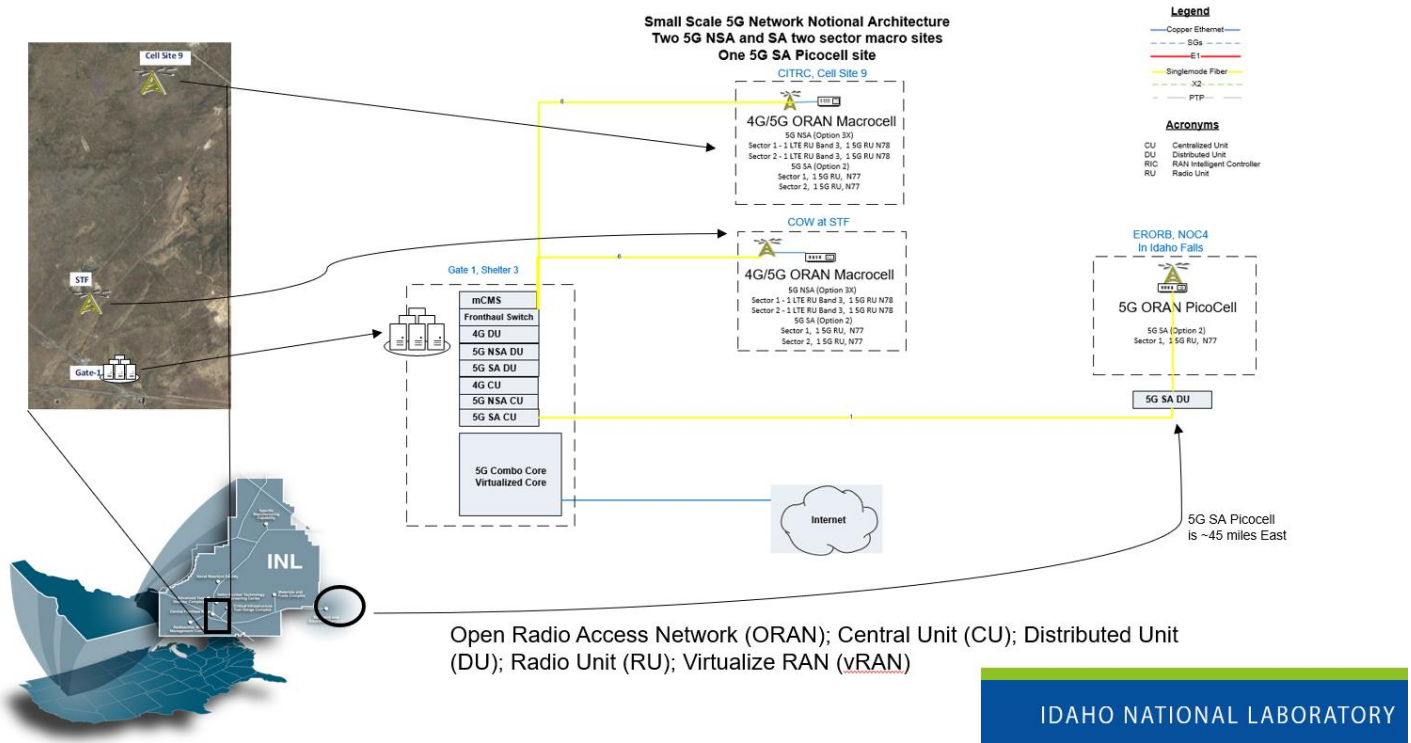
Small Scale 5G Network Notional Architecture
Two 5G NSA and SA two sector macro sites
One 5G SA Picocell site

Legend
Copper Ethernet
SGs
E1
Singlemode Fiber
X2
PTP

Acronyms
CU Centralized Unit
DU Distributed Unit
RIC RAN Intelligent Controller
RU Radio Unit

Cell Site 9
STF
Gate-1

CITRC, Cell Site 9
4G/5G ORAN Macrocell
5G NSA (Option 3X)
Sector 1 - 1 LTE RU Band 3, 1 5G RU N78
Sector 2 - 1 LTE RU Band 3, 1 5G RU N78
5G SA (Option 2)
Sector 1, 1 5G RU, N77
Sector 2, 1 5G RU, N77

COW at STF
4G/5G ORAN Macrocell
5G NSA (Option 3X)
Sector 1 - 1 LTE RU Band 3, 1 5G RU N78
Sector 2 - 1 LTE RU Band 3, 1 5G RU N78
5G SA (Option 2)
Sector 1, 1 5G RU, N77
Sector 2, 1 5G RU, N77

Gate 1, Shelter 3
mCMS
Fronthaul Switch
4G DU
5G NSA DU
5G SA DU
4G CU
5G NSA CU
5G SA CU
5G Combo Core Virtualized Core

Internet

ERORB, NOC4
In Idaho Falls
5G ORAN PicoCell
5G SA (Option 2)
Sector 1, 1 5G RU, N77
5G SA DU

6
6
1

5G SA Picocell is ~45 miles East

INL

Open Radio Access Network (ORAN); Central Unit (CU); Distributed Unit (DU); Radio Unit (RU); Virtualize RAN (vRAN)

IDAHO NATIONAL LABORATORY